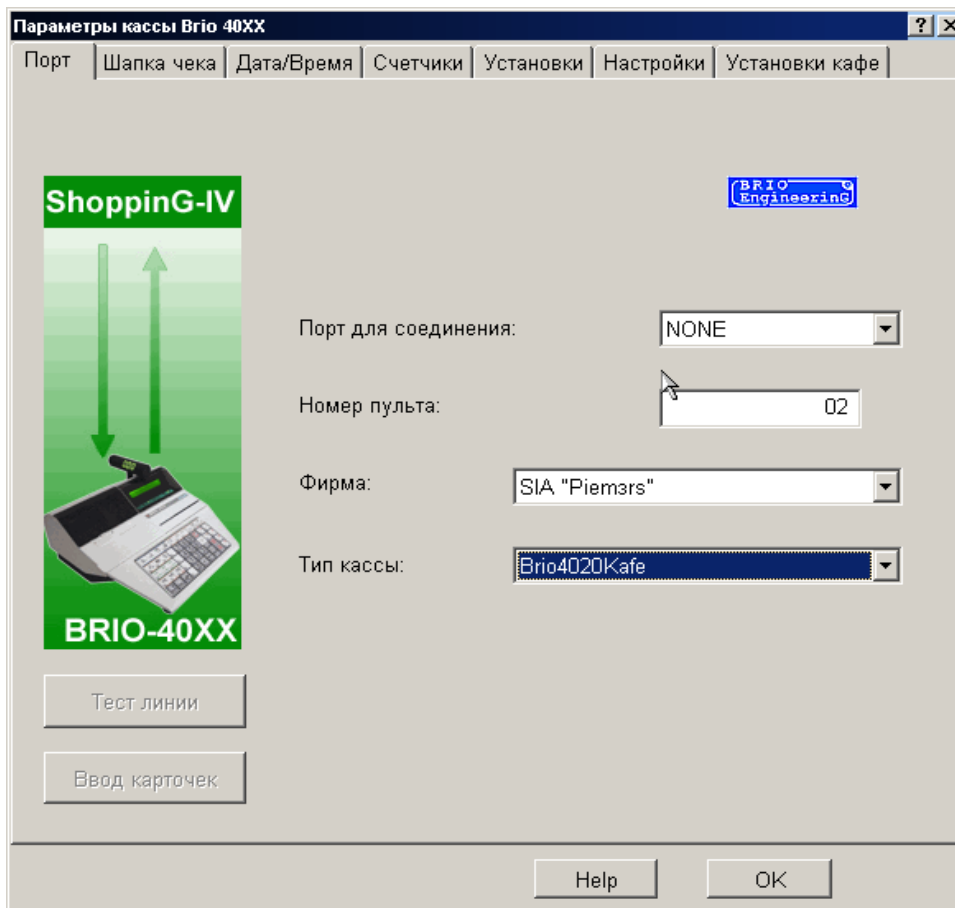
Параметры кассы Brio 40XX

? X

Порт | Шапка чека | Дата/Время | Счетчики | Установки | Настройки | Установки кафе

ShoppinG-IV

BRIO-40XX

BRIO EngineerinG

Порт для соединения: NONE

Номер пульта: 02

Фирма: SIA "Piemзrs"

Тип кассы: Brio4020Kafe

Тест линии

Ввод карточек

Help

OK